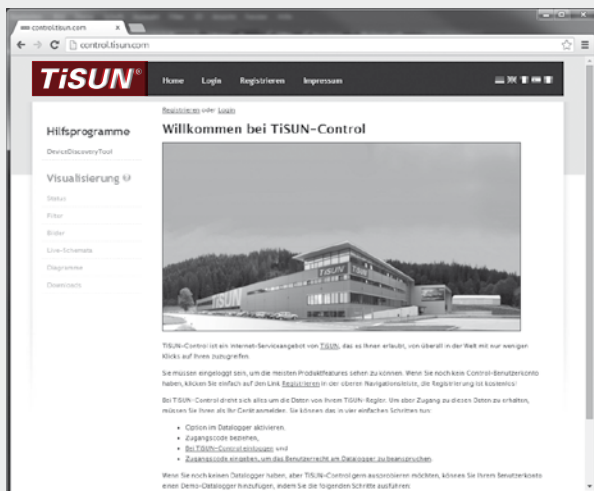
control.tisun.com

control.tisun.com

TiSUN®

Home Login Registrieren Impressum

Registrieren oder Login

Hilfsprogramme

DeviceDiscoveryTool

Visualisierung

Status

Filter

Bilder

Live-Schemata

Diagramme

Downloads

Willkommen bei TiSUN-Control

TiSUN

TiSUN

TiSUN-Control ist ein Internet-Serviceangebot von TiSUN, das es Ihnen erlaubt, von überall in der Welt mit nur wenigen Klicks auf Ihren zuzugreifen.

Sie müssen eingeloggt sein, um die meisten Produktfeatures sehen zu können. Wenn Sie noch kein Control-Benutzerkonto haben, klicken Sie einfach auf den Link Registrieren in der oberen Navigationsleiste, die Registrierung ist kostenlos!

Bei TiSUN-Control dreht sich alles um die Daten von Ihrem TiSUN-Regler. Um aber Zugang zu diesen Daten zu erhalten, müssen Sie Ihren als Ihr Gerät anmelden. Sie können das in vier einfachen Schritten tun:

- Option im Datalogger aktivieren.
- Zugangscode beziehen,
- Bei TiSUN-Control einloggen und
- Zugangscode eingeben, um das Benutzerrecht am Datalogger zu beanspruchen.

Wenn Sie noch keinen Datalogger haben, aber TiSUN-Control gern ausprobieren möchten, können Sie Ihrem Benutzerkonto einen Demo-Datalogger hinzufügen, indem Sie die folgenden Schritte ausführen: